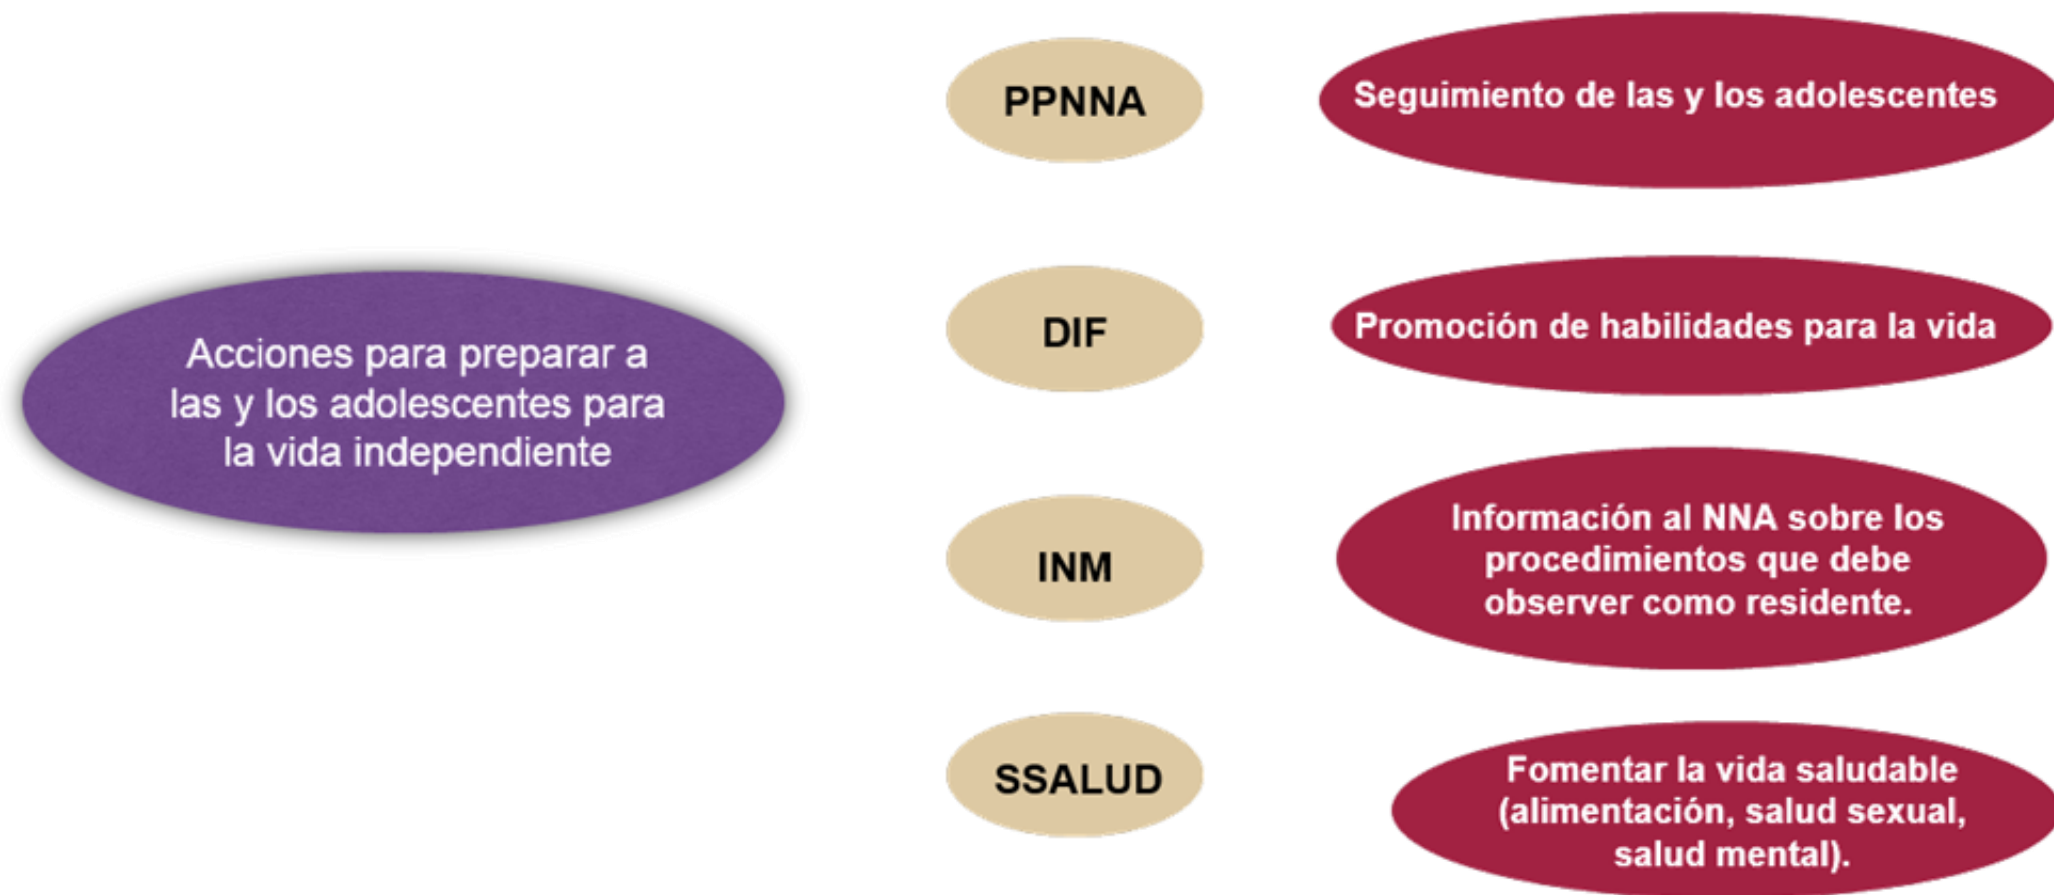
Acciones para preparar a las y los adolescentes para la vida independiente

PPNNA

Seguimiento de las y los adolescentes

DIF

Promoción de habilidades para la vida

INM

Información al NNA sobre los procedimientos que debe observer como residente.

SSALUD

Fomentar la vida saludable (alimentación, salud sexual, salud mental).